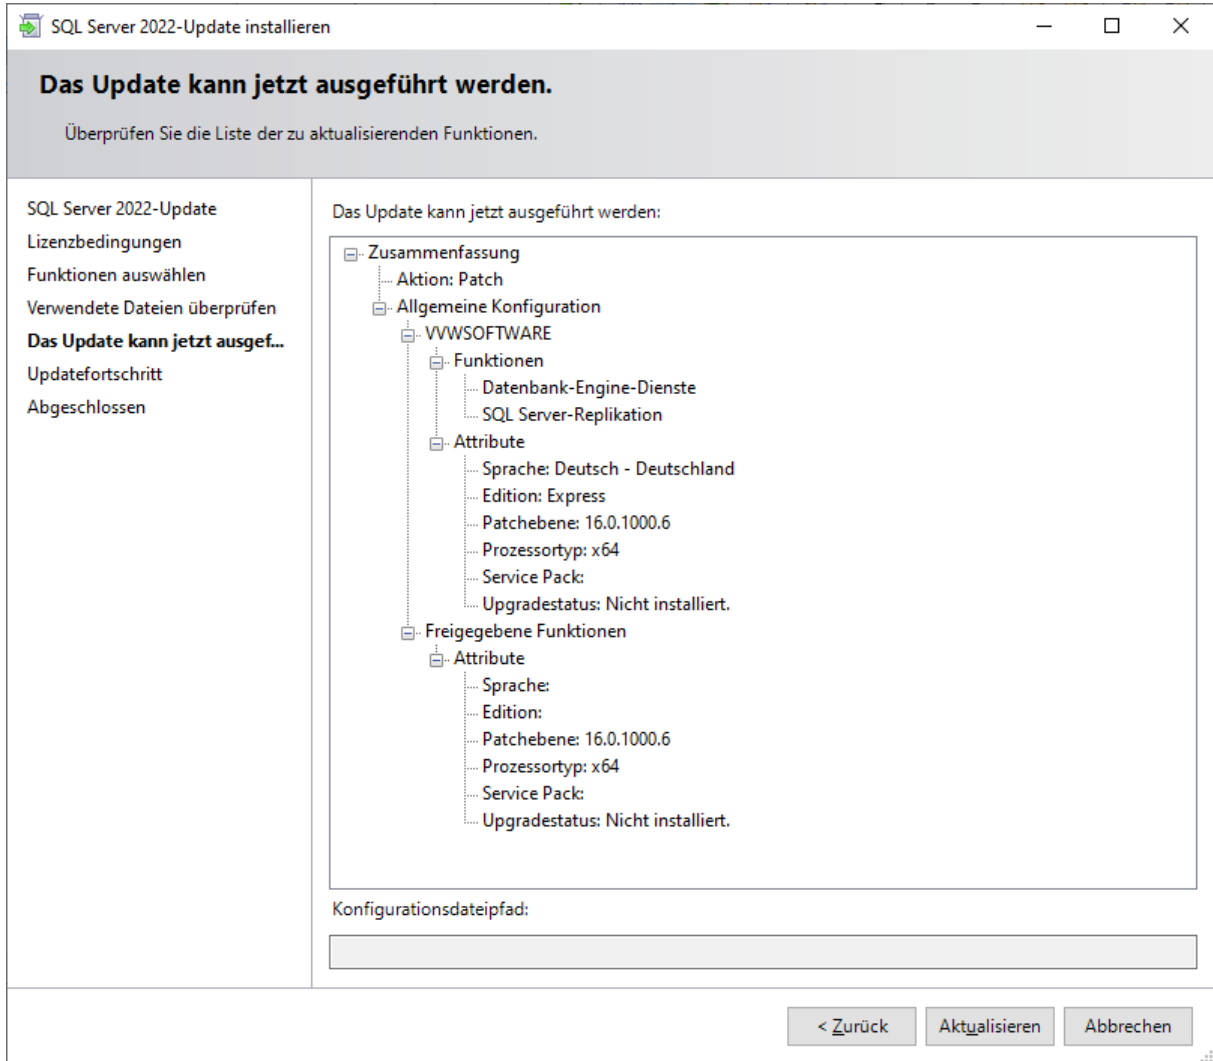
SQL Server 2022-Update installieren

Das Update kann jetzt ausgeführt werden.

Überprüfen Sie die Liste der zu aktualisierenden Funktionen.

SQL Server 2022-Update
Lizenzbedingungen
Funktionen auswählen
Verwendete Dateien überprüfen
Das Update kann jetzt ausgef...
Updatefortschritt
Abgeschlossen

Das Update kann jetzt ausgeführt werden:

Zusammenfassung
Aktion: Patch
Allgemeine Konfiguration
VVWSOFTWARE
Funktionen
Datenbank-Engine-Dienste
SQL Server-Replikation
Attribute
Sprache: Deutsch - Deutschland
Edition: Express
Patchebene: 16.0.1000.6
Prozessortyp: x64
Service Pack:
Upgradestatus: Nicht installiert.
Freigegebene Funktionen
Attribute
Sprache:
Edition:
Patchebene: 16.0.1000.6
Prozessortyp: x64
Service Pack:
Upgradestatus: Nicht installiert.

Konfigurationsdateipfad:

< Zurück
Aktualisieren
Abbrechen